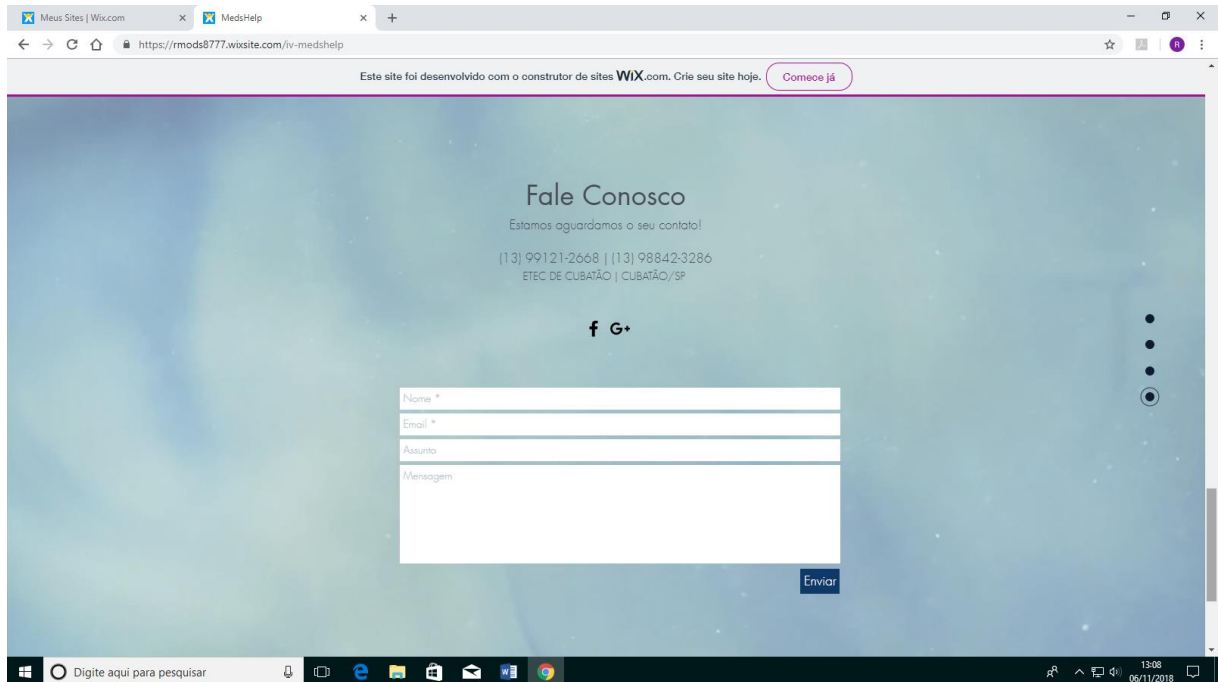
Meus Sites | Wix.com ×
MedsHelp ×
+

https://rmods8777.wixsite.com/iv-medshelp

R

Este site foi desenvolvido com o construtor de sites WiX.com. Crie seu site hoje. Comece já

Fale Conosco

Estamos aguardamos o seu contato!

(13) 99121-2668 | (13) 98842-3286
ETEC DE CUBATÃO | CUBATÃO/SP

f G+

Nome *
Email *
Assunto
Mensagem

Enviar

Digite aqui para pesquisar

13:08
06/11/2018